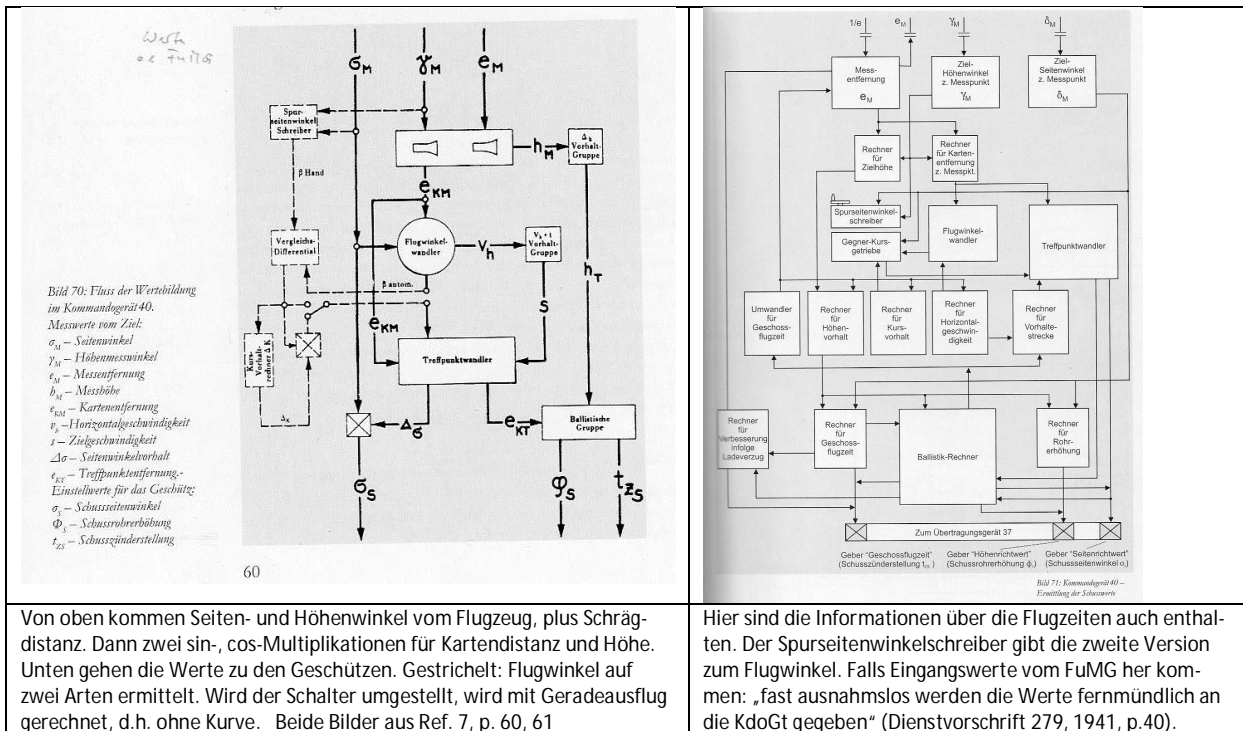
Werte an Fulta

$\sigma_M$ $\gamma_M$ $e_M$

Spurseitenwinkel Schreiber

$h_M$

$\Delta_h$ Vorhalt-Gruppe

$\beta$ Hand

$e_{KM}$

Vergleichs-Differential

Flugwinkelwandler

$v_h$

$v_h \cdot t$ Vorhalt-Gruppe

$h_T$

$\beta$ autom.

$s$

Kurs-Vorhalt-rechner $\Delta K$

$e_{KM}$

Treffpunktwandler

$\Delta_s$

$\Delta_\sigma$

$e_{KT}$

Ballistische Gruppe

$\sigma_S$ $\varphi_S$ $t_{ZS}$

Bild 70: Fluss der Wertebildung im Kommandogerät 40.
Messwerte vom Ziel:
$\sigma_M$ – Seitenwinkel
$\gamma_M$ – Höhenmesswinkel
$e_M$ – Messentfernung
$h_M$ – Messhöhe
$e_{KM}$ – Kartenentfernung
$v_h$ – Horizontalgeschwindigkeit
$s$ – Zielgeschwindigkeit
$\Delta\sigma$ – Seitenwinkelvorhalt
$e_{KT}$ – Treffpunktentfernung.-
Einstellwerte für das Geschütz:
$\sigma_S$ – Schussseitenwinkel
$\Phi_S$ – Schussrohrerhöhung
$t_{ZS}$ – Schusszünderstellung

60

1/e $e_M$ $\gamma_M$ $\delta_M$

Messentfernung $e_M$

Ziel-Höhenwinkel z. Messpunkt $\gamma_M$

Ziel-Seitenwinkel z. Messpunkt $\delta_M$

Rechner für Zielhöhe

Rechner für Kartenentfernung z. Messpkt.

Spurseitenwinkelschreiber

Flugwinkelwandler

Gegner-Kursgetriebe

Treffpunktwandler

Umwandler für Geschossflugzeit

Rechner für Höhenvorhalt

Rechner für Kursvorhalt

Rechner für Horizontalgeschwindigkeit

Rechner für Vorhaltestrecke

Rechner für Verbesserung infolge Ladeverzug

Rechner für Geschossflugzeit

Ballistik-Rechner

Rechner für Rohrerhöhung

Zum Übertragungsgerät 37

Geber "Geschossflugzeit" (Schusszünderstellung $t_{zs}$)

Geber "Höhenrichtwert" (Schussrohrerhöhung $\phi_s$)

Geber "Seitenrichtwert" (Schussseitenwinkel $\sigma_s$)

Bild 71: Kommandogerät 40 – Ermittlung der Schusswerte

Von oben kommen Seiten- und Höhenwinkel vom Flugzeug, plus Schrägdistanz. Dann zwei sin-, cos-Multiplikationen für Kartendistanz und Höhe. Unten gehen die Werte zu den Geschützen. Gestrichelt: Flugwinkel auf zwei Arten ermittelt. Wird der Schalter umgestellt, wird mit Geradeausflug gerechnet, d.h. ohne Kurve. Beide Bilder aus Ref. 7, p. 60, 61

Hier sind die Informationen über die Flugzeiten auch enthalten. Der Spurseitenwinkelschreiber gibt die zweite Version zum Flugwinkel. Falls Eingangswerte vom FuMG her kommen: „fast ausnahmslos werden die Werte fernmündlich an die KdoGt gegeben" (Dienstvorschrift 279, 1941, p.40).